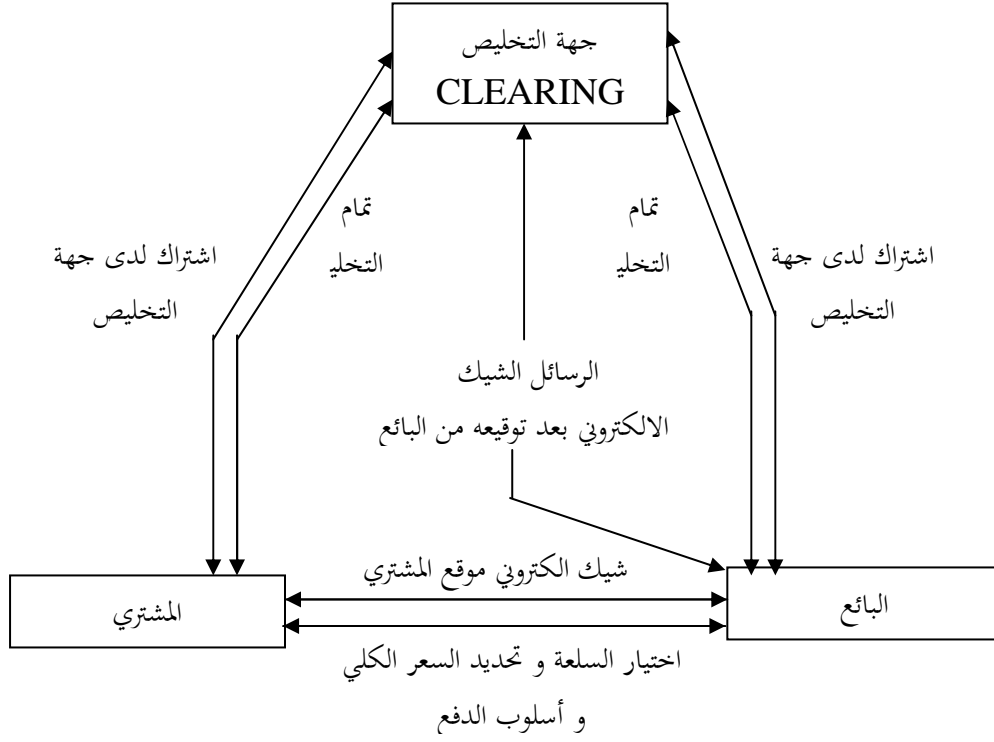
جهة التخليص
CLEARING

اشتراك لدى جهة التخليص

تمام التخلي

تمام التخلي

اشتراك لدى جهة التخليص

الرسائل الشيك الالكتروني بعد توقيعه من البائع

شيك الكتروني موقع المشتري

المشتري

البائع

اختيار السلعة و تحديد السعر الكلي و أسلوب الدفع